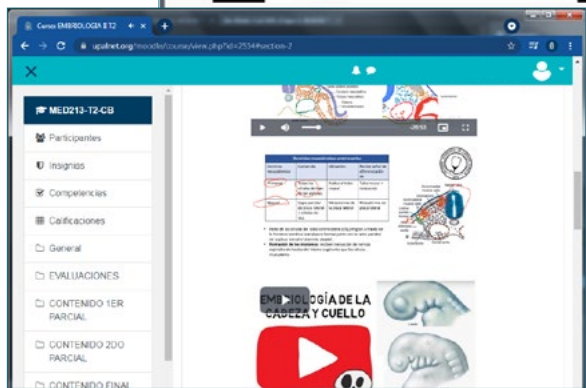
Curso: EMBRIOLOGIA II T2

upalnet.org/moodle/course/view.php?id=2554#section-2

MED213-T2-CB

Participantes

Insignias

Competencias

Calificaciones

General

EVALUACIONES

CONTENIDO 1ER PARCIAL

CONTENIDO 2DO PARCIAL

CONTENIDO FINAL

-20:53

EMBRIOLOGÍA DE LA CABEZA Y CUELLO